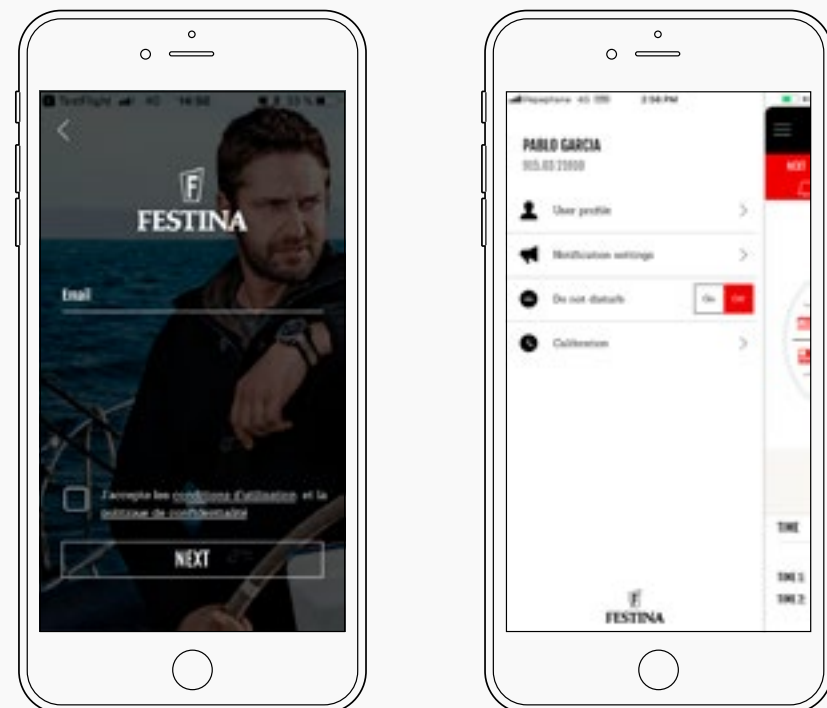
TestFlight 4G 14:50 13 %

F
FESTINA

Email

J'accepte les conditions d'utilisation et la politique de confidentialité

NEXT

Vodafone 4G 2:56 PM

PABLO GARCIA
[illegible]

User profile

Notification settings

Do not disturb On Off

Calibration

F
FESTINA

NEXT

TIME

TIME 1
TIME 2